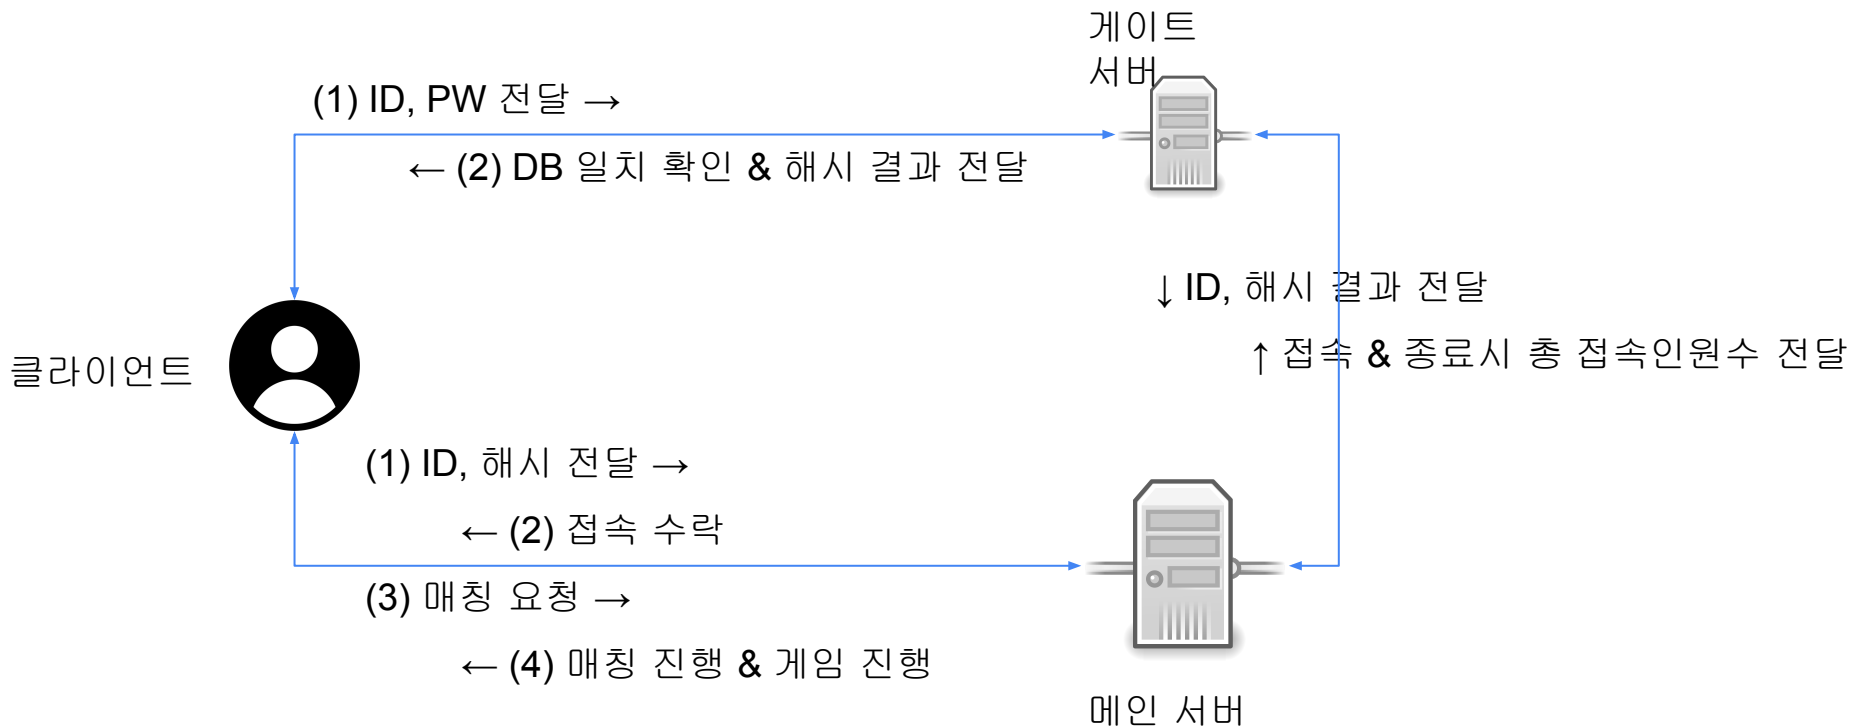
게이트 서버

(1) ID, PW 전달 →

← (2) DB 일치 확인 & 해시 결과 전달

↓ ID, 해시 결과 전달

↑ 접속 & 종료시 총 접속인원수 전달

클라이언트

(1) ID, 해시 전달 →

← (2) 접속 수락

(3) 매칭 요청 →

← (4) 매칭 진행 & 게임 진행

메인 서버